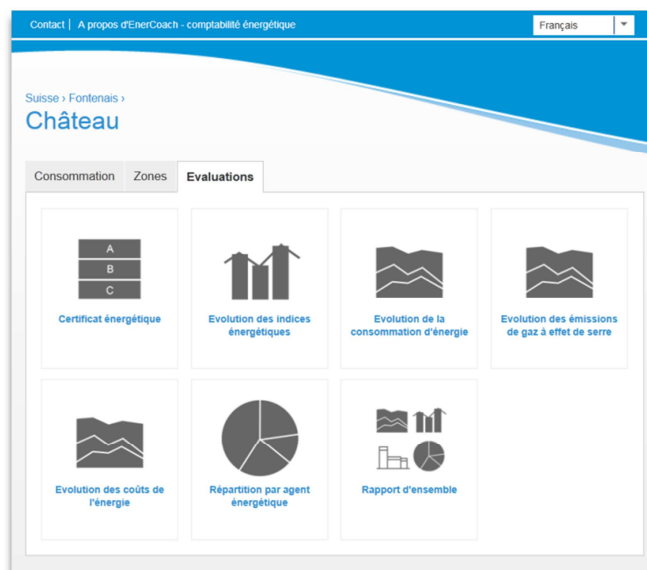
Contact | A propos d'EnerCoach - comptabilité énergétique

Français

Suisse › Fontenais ›

Château

Consommation | Zones | Evaluations

A
B
C

Certificat énergétique

Evolution des indices énergétiques

Evolution de la consommation d'énergie

Evolution des émissions de gaz à effet de serre

Evolution des coûts de l'énergie

Répartition par agent énergétique

Rapport d'ensemble